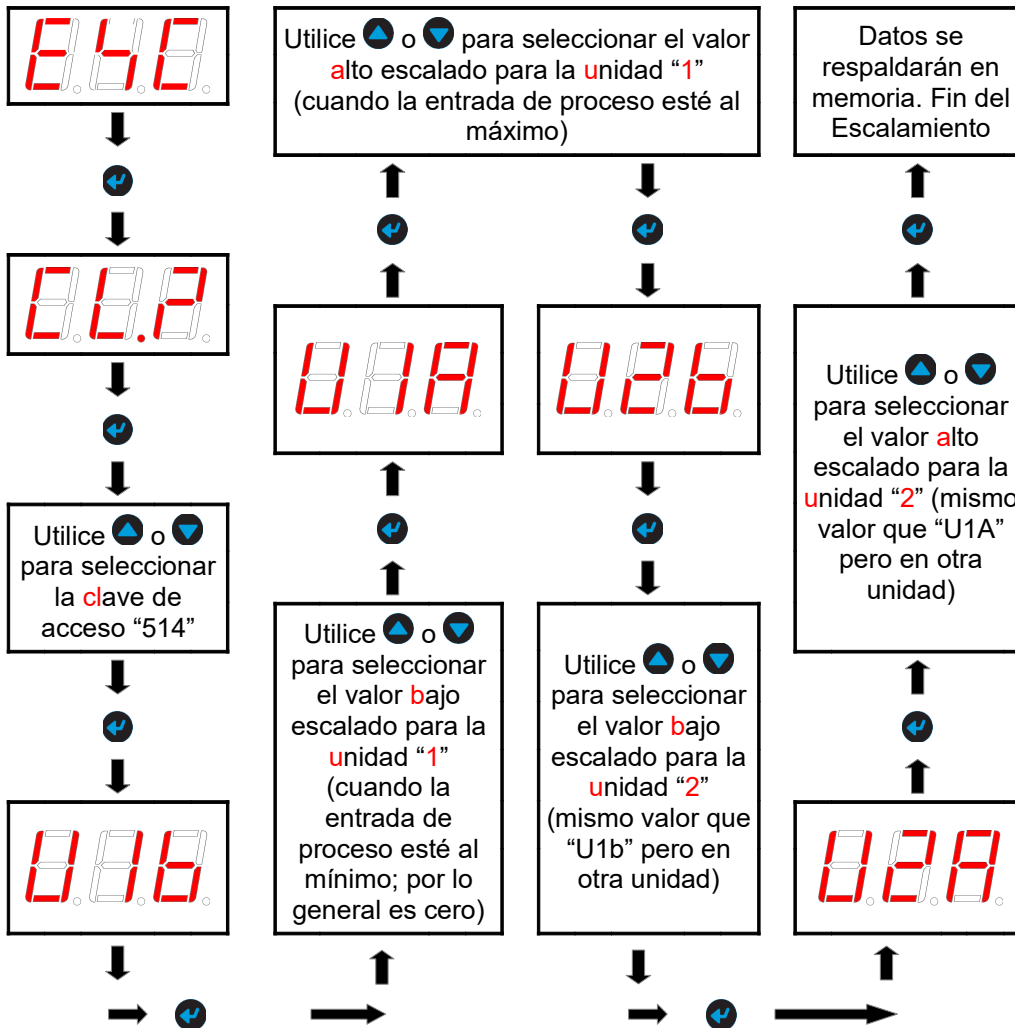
EHC.

CL.P.

Utilice o para seleccionar la clave de acceso “514”

U1b

Utilice o para seleccionar el valor alto escalado para la unidad “1” (cuando la entrada de proceso esté al máximo)

U1A

Utilice o para seleccionar el valor bajo escalado para la unidad “1” (cuando la entrada de proceso esté al mínimo; por lo general es cero)

U2b

Utilice o para seleccionar el valor bajo escalado para la unidad “2” (mismo valor que “U1b” pero en otra unidad)

Datos se respaldarán en memoria. Fin del Escalamiento

Utilice o para seleccionar el valor alto escalado para la unidad “2” (mismo valor que “U1A” pero en otra unidad)

U2A